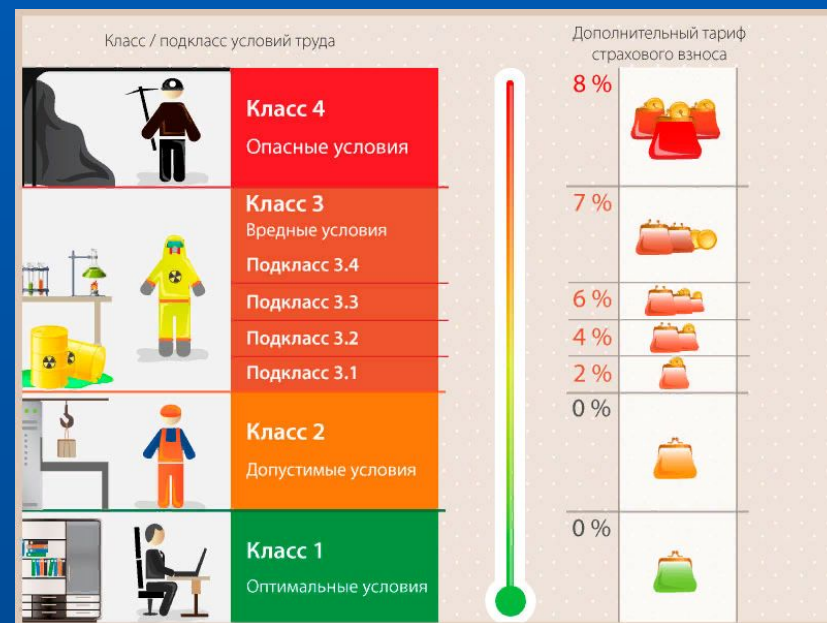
Класс / подкласс условий труда

Дополнительный тариф страхового взноса

Класс 4
Опасные условия

8 %

Класс 3
Вредные условия

7 %

Подкласс 3.4

Подкласс 3.3

6 %

Подкласс 3.2

4 %

Подкласс 3.1

2 %

Класс 2
Допустимые условия

0 %

Класс 1
Оптимальные условия

0 %